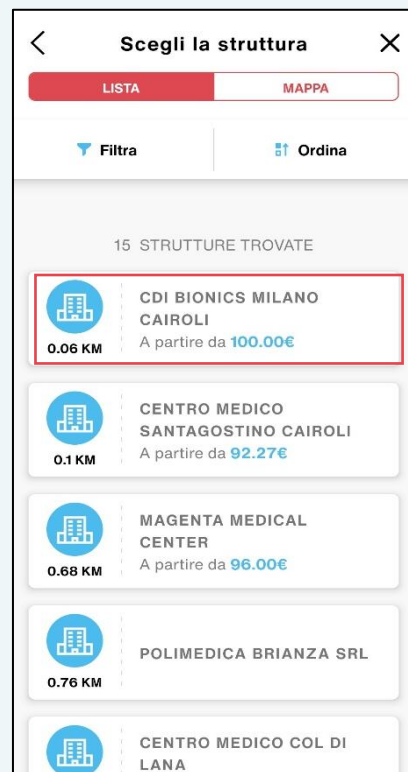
Scegli la struttura

LISTA

MAPPA

Filtra

Ordina

15 STRUTTURE TROVATE

0.06 KM

CDI BIONICS MILANO CAIROLI

A partire da 100.00€

0.1 KM

CENTRO MEDICO SANTAGOSTINO CAIROLI

A partire da 92.27€

0.68 KM

MAGENTA MEDICAL CENTER

A partire da 96.00€

0.76 KM

POLIMEDICA BRIANZA SRL

CENTRO MEDICO COL DI LANA